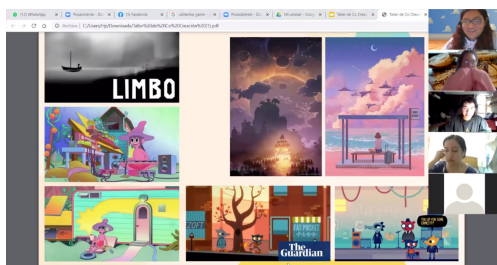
(12) WhatsApp
Picsartwork - Go
(3) Facebook
videojuegos
Picsartwork - Go
Mi unidad - Goo
Taller de Co-Dise
Taller de Co-Diseñ

Archivo | C:/Users/Hp/Downloads/Taller%20de%20Co%20Creación%202021.pdf

LIMBO

The Guardian